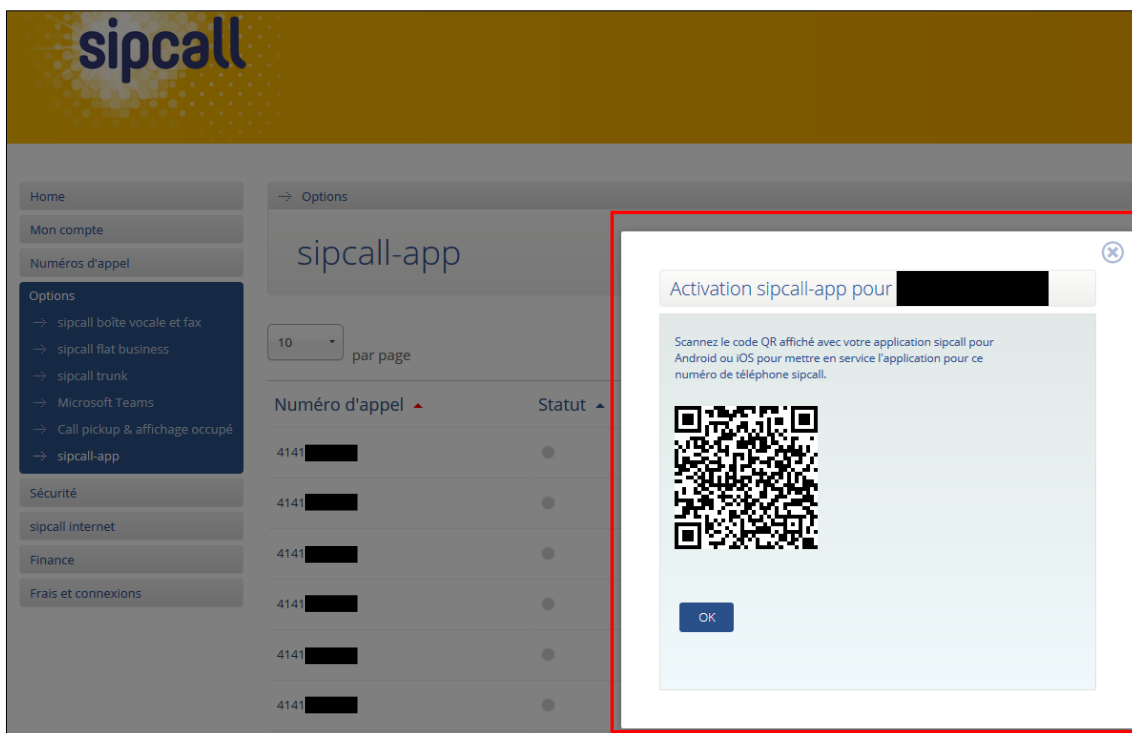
sipcall

Home
Mon compte
Numéros d'appel
Options
→ sipcall boîte vocale et fax
→ sipcall flat business
→ sipcall trunk
→ Microsoft Teams
→ Call pickup & affichage occupé
→ sipcall-app
Sécurité
sipcall internet
Finance
Frais et connexions

→ Options

sipcall-app

10 par page

| Numéro d'appel | Statut |
|---|---|
| 4141 | |
| 4141 | |
| 4141 | |
| 4141 | |
| 4141 | |
| 4141 | |

Activation sipcall-app pour

Scannez le code QR affiché avec votre application sipcall pour Android ou iOS pour mettre en service l'application pour ce numéro de téléphone sipcall.

OK